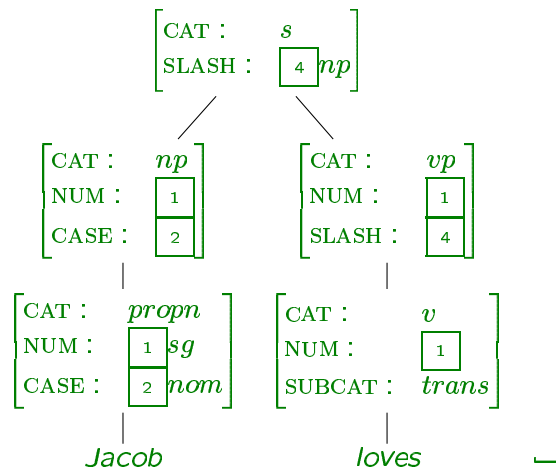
CAT : $s$
SLASH : $\boxed{4}\, np$

CAT : $np$
NUM : $\boxed{1}$
CASE : $\boxed{2}$

CAT : $vp$
NUM : $\boxed{1}$
SLASH : $\boxed{4}$

CAT : $propn$
NUM : $\boxed{1}\, sg$
CASE : $\boxed{2}\, nom$

CAT : $v$
NUM : $\boxed{1}$
SUBCAT : $trans$

Jacob

loves